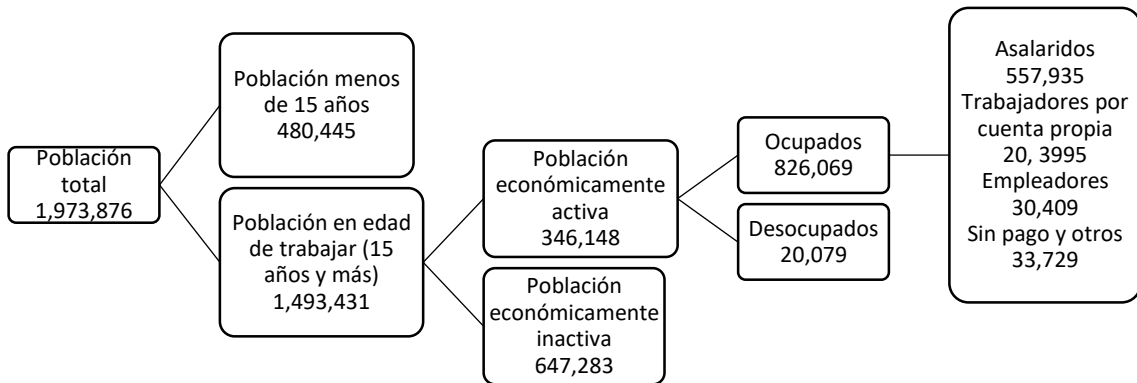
Población total 1,973,876

Población menos de 15 años 480,445

Población en edad de trabajar (15 años y más) 1,493,431

Población económicamente activa 346,148

Población económicamente inactiva 647,283

Ocupados 826,069

Desocupados 20,079

Asalaridos 557,935
Trabajadores por cuenta propia 20, 3995
Empleadores 30,409
Sin pago y otros 33,729